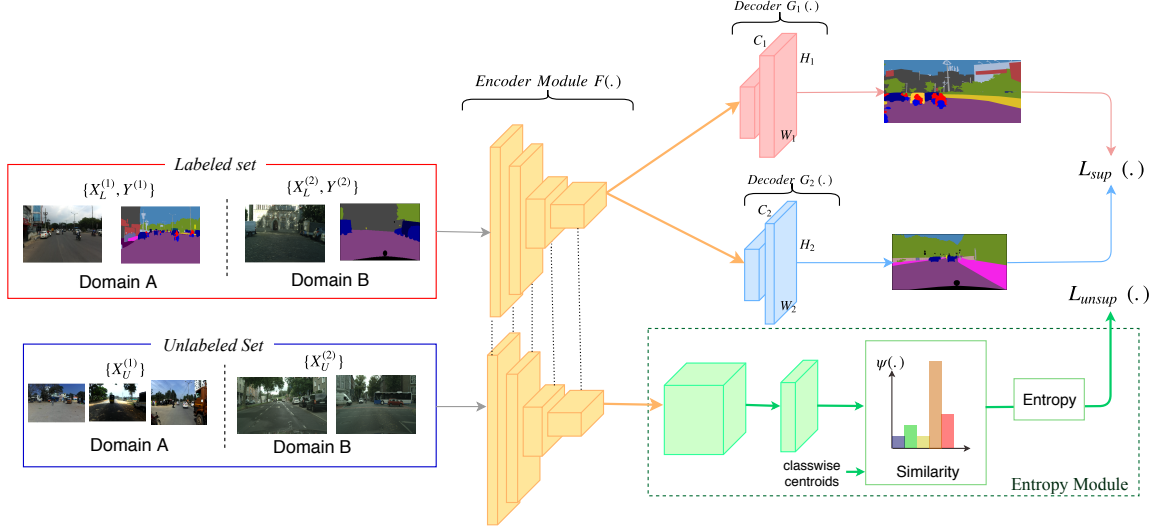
Decoder $G_1(.)$

$C_1$

$H_1$

$W_1$

Encoder Module $F(.)$

Labeled set

$\{X_L^{(1)}, Y^{(1)}\}$

$\{X_L^{(2)}, Y^{(2)}\}$

Domain A

Domain B

Decoder $G_2(.)$

$C_2$

$H_2$

$W_2$

$L_{sup}\ (.)$

$L_{unsup}\ (.)$

Unlabeled Set

$\{X_U^{(1)}\}$

$\{X_U^{(2)}\}$

Domain A

Domain B

$\psi(.)$

classwise centroids

Similarity

Entropy

Entropy Module